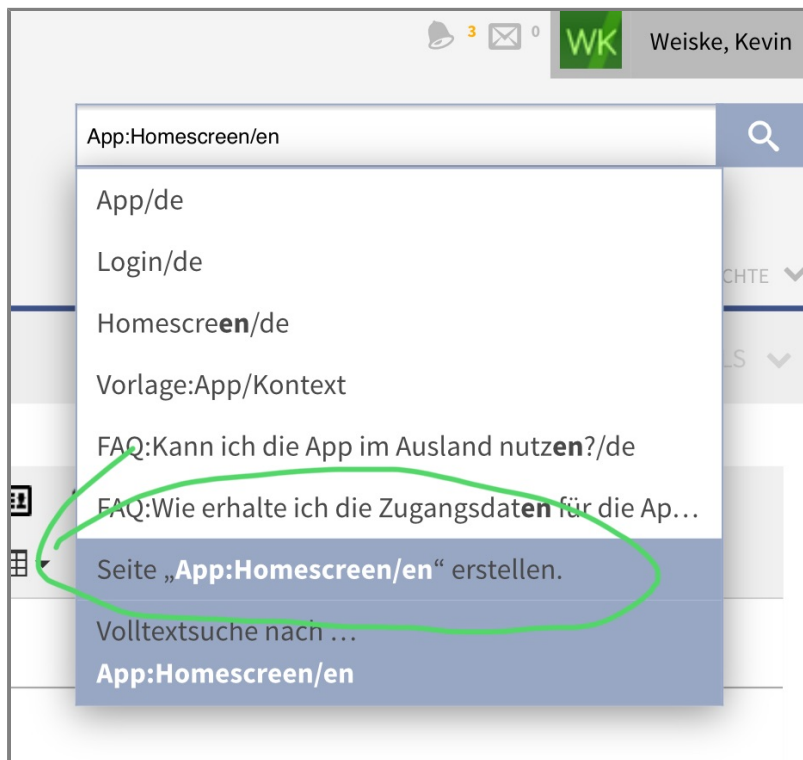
3 0 WK Weiske, Kevin

App:Homescreen/en

App/de

Login/de

Homescreen/de

Vorlage:App/Kontext

FAQ:Kann ich die App im Ausland nutzen?/de

FAQ:Wie erhalte ich die Zugangsdaten für die Ap…

Seite „App:Homescreen/en“ erstellen.

Volltextsuche nach …
App:Homescreen/en

CHTE

LS